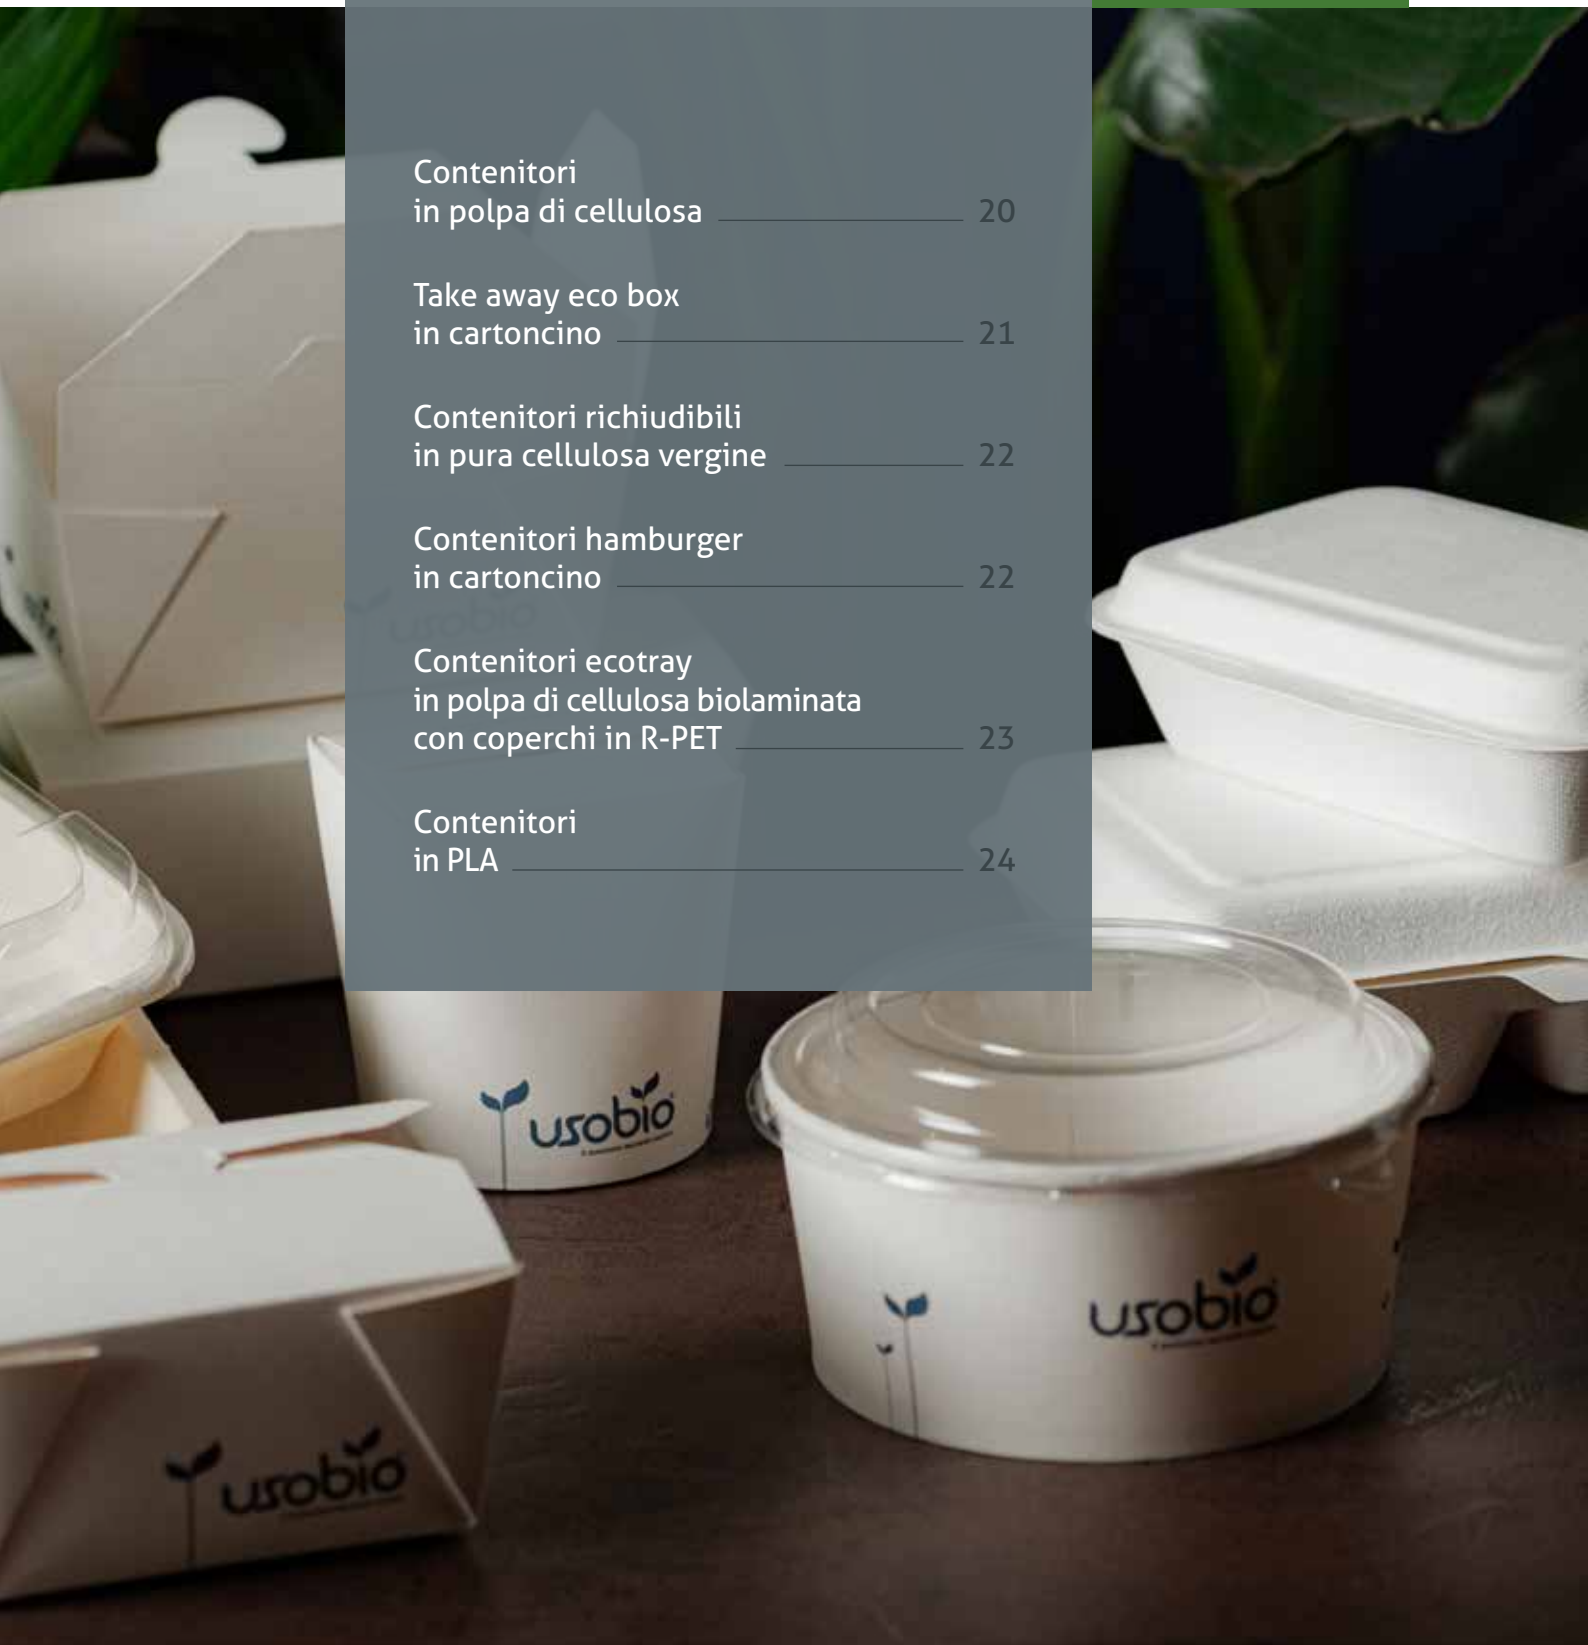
Contenitori in polpa di cellulosa 20

Take away eco box in cartoncino 21

Contenitori richiudibili in pura cellulosa vergine 22

Contenitori hamburger in cartoncino 22

Contenitori ecotray in polpa di cellulosa biolaminata con coperchi in R-PET 23

Contenitori in PLA 24

usobio

usobio

usobio